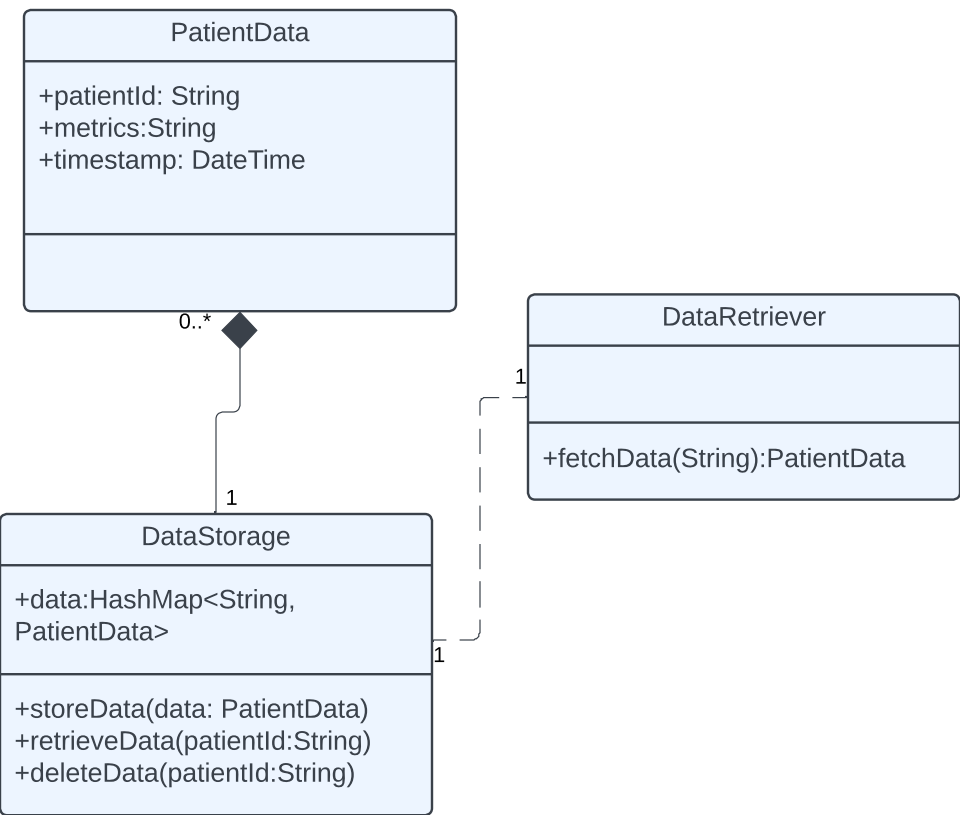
PatientData

+patientId: String
+metrics:String
+timestamp: DateTime

0..*

1

DataRetriever

1

+fetchData(String):PatientData

DataStorage

+data:HashMap<String, PatientData>

1

+storeData(data: PatientData)
+retrieveData(patientId:String)
+deleteData(patientId:String)